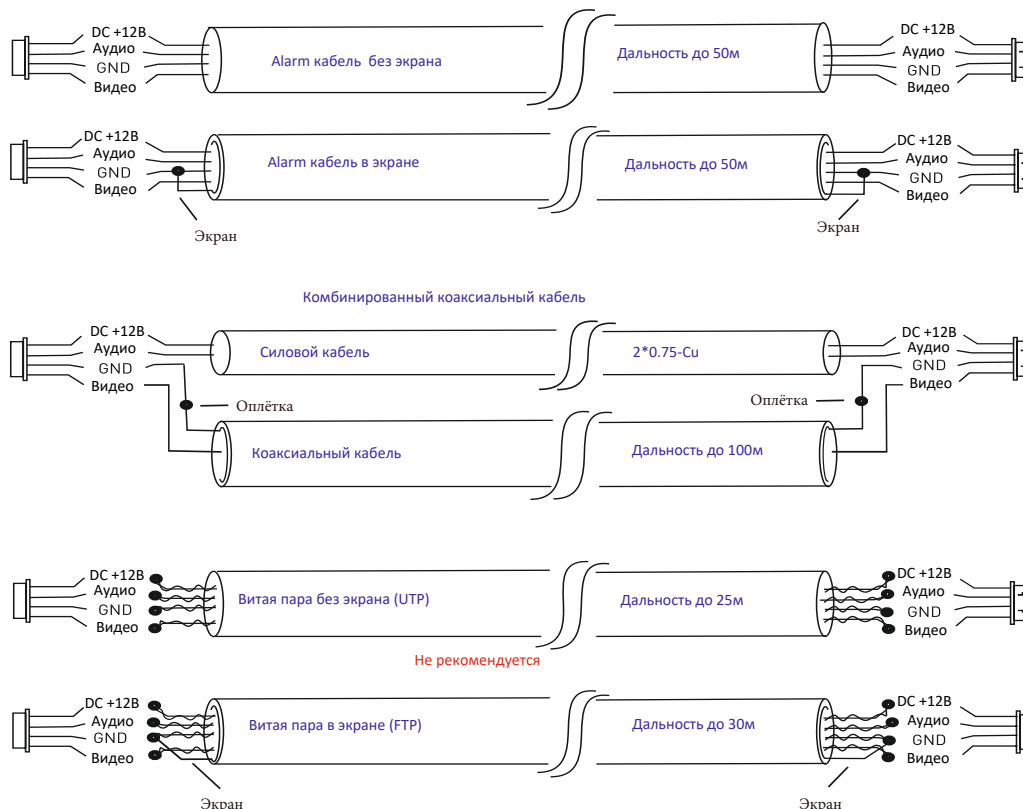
DC +12В
Аудио
GND
Видео

Alarm кабель без экрана

Дальность до 50м

DC +12В
Аудио
GND
Видео

DC +12В
Аудио
GND
Видео

Alarm кабель в экране

Дальность до 50м

DC +12В
Аудио
GND
Видео

Экран

Экран

Комбинированный коаксиальный кабель

DC +12В
Аудио
GND
Видео

Силовой кабель

2*0.75-Cu

DC +12В
Аудио
GND
Видео

Оплётка

Оплётка

Коаксиальный кабель

Дальность до 100м

DC +12В
Аудио
GND
Видео

Витая пара без экрана (UTP)

Дальность до 25м

DC +12В
Аудио
GND
Видео

Не рекомендуется

DC +12В
Аудио
GND
Видео

Витая пара в экране (FTP)

Дальность до 30м

DC +12В
Аудио
GND
Видео

Экран

Экран